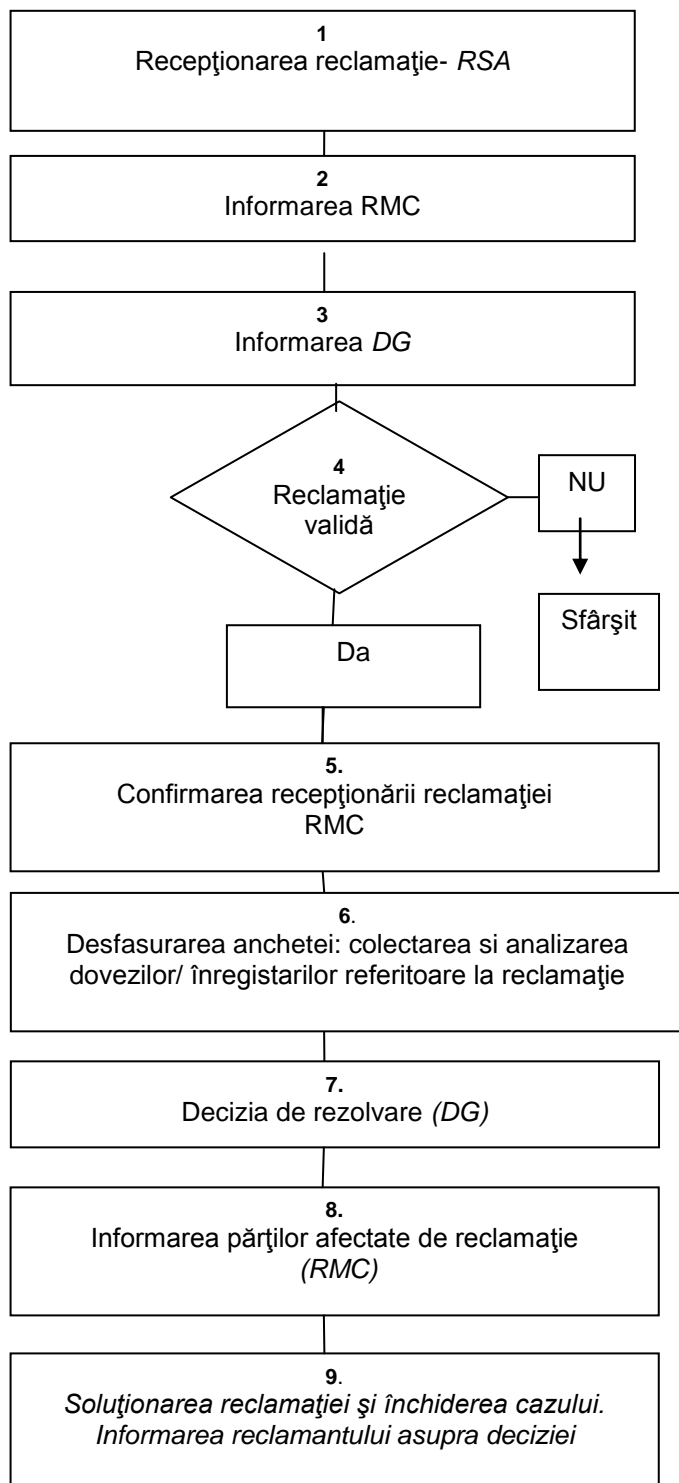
1
Recepţionarea reclamaţie- RSA

2
Informarea RMC

3
Informarea DG

4
Reclamaţie validă

NU

Sfârşit

Da

5.
Confirmarea recepţionării reclamaţiei RMC

6.
Desfasurarea anchetei: colectarea si analizarea dovezilor/ înregistarilor referitoare la reclamaţie

7.
Decizia de rezolvare (DG)

8.
Informarea părţilor afectate de reclamaţie (RMC)

9.
Soluţionarea reclamaţiei şi închiderea cazului. Informarea reclamantului asupra deciziei